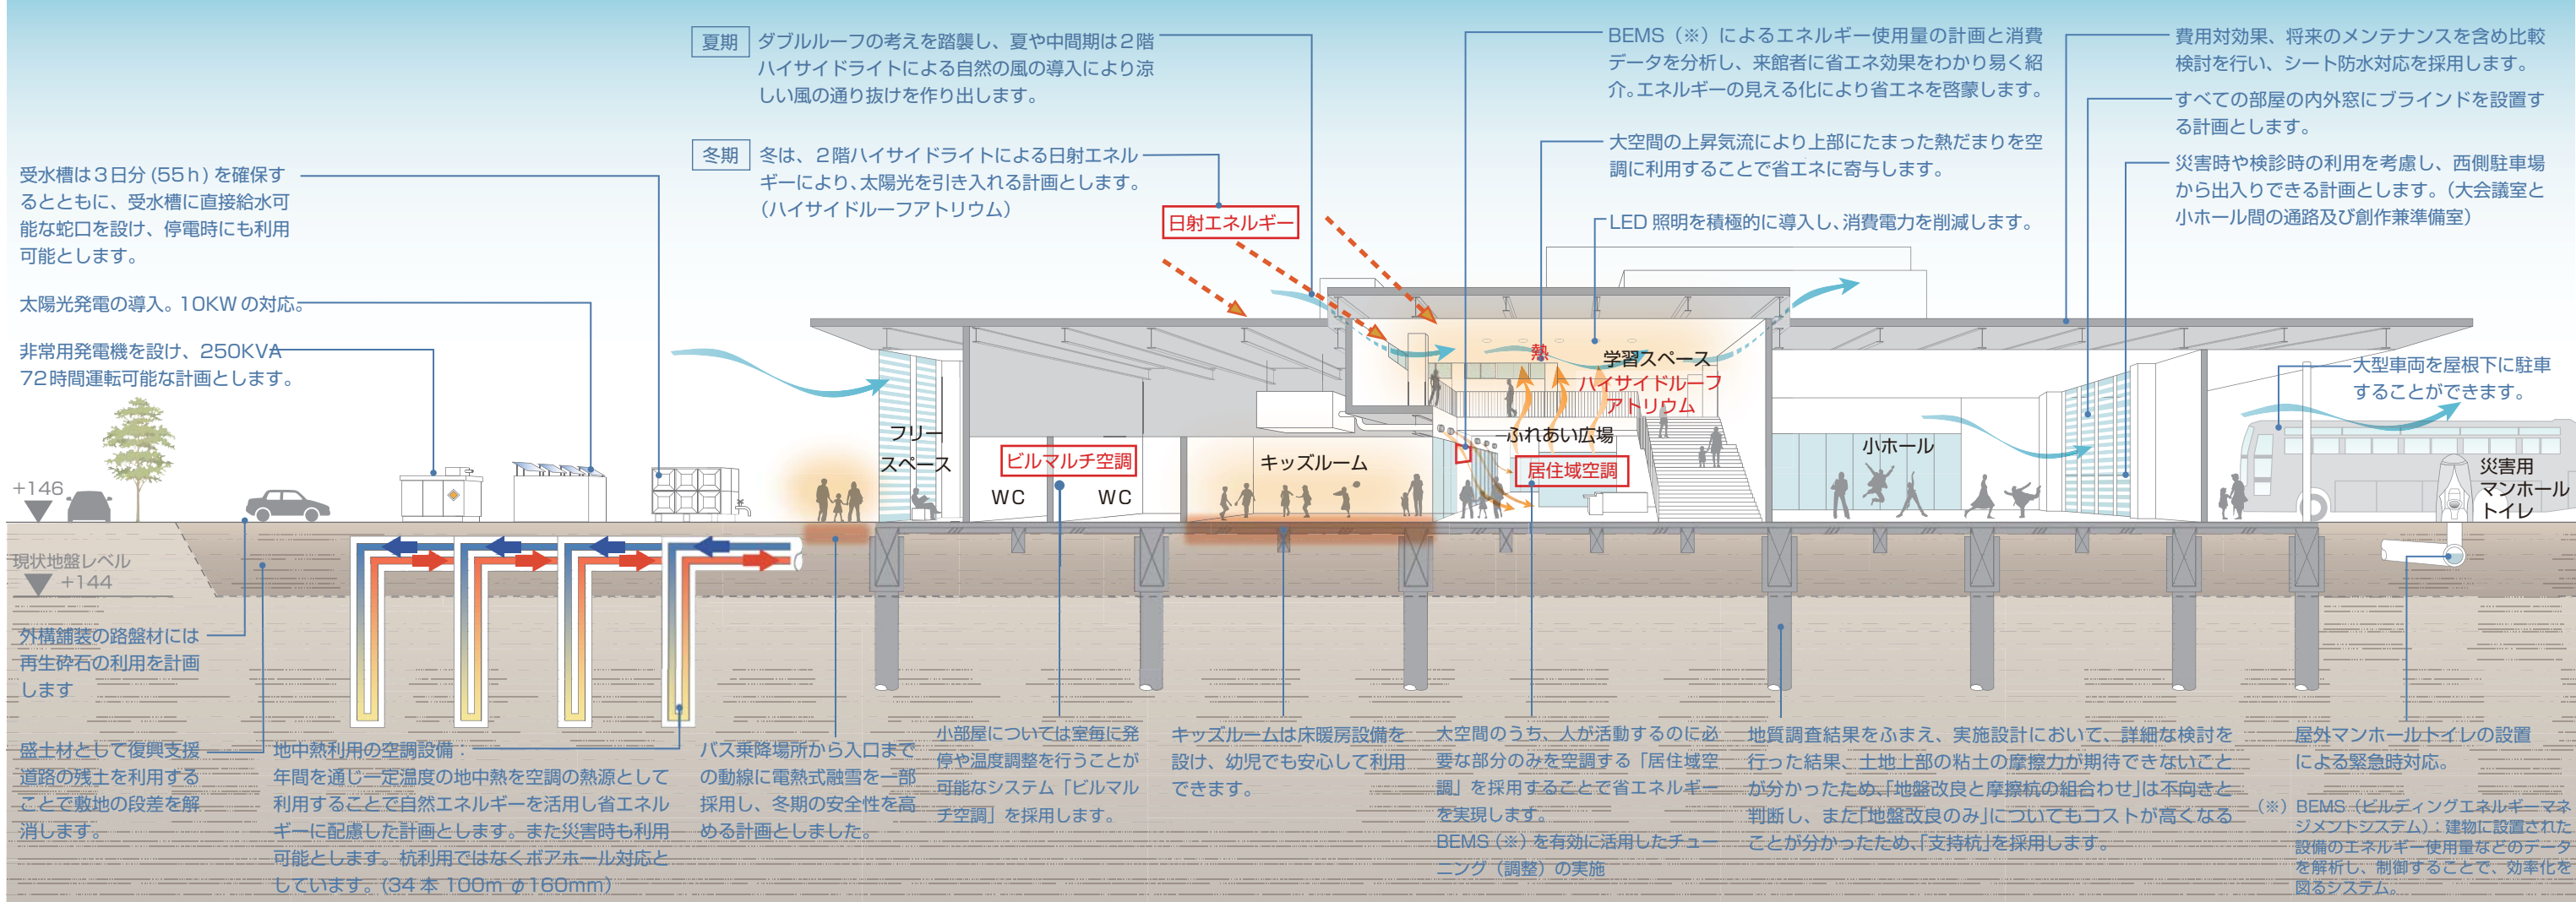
夏期 ダブルルーフの考えを踏襲し、夏や中間期は２階ハイサイドライトによる自然の風の導入により涼しい風の通り抜けを作り出します。

冬期 冬は、２階ハイサイドライトによる日射エネルギーにより、太陽光を引き入れる計画とします。（ハイサイドルーフアトリウム）

BEMS（※）によるエネルギー使用量の計画と消費データを分析し、来館者に省エネ効果をわかり易く紹介。エネルギーの見える化により省エネを啓蒙します。

大空間の上昇気流により上部にたまった熱だまりを空調に利用することで省エネに寄与します。

LED 照明を積極的に導入し、消費電力を削減します。

費用対効果、将来のメンテナンスを含め比較検討を行い、シート防水対応を採用します。

すべての部屋の内外窓にブラインドを設置する計画とします。

災害時や検診時の利用を考慮し、西側駐車場から出入りできる計画とします。（大会議室と小ホール間の通路及び創作兼準備室）

受水槽は３日分（55ｈ）を確保するとともに、受水槽に直接給水可能な蛇口を設け、停電時にも利用可能とします。

太陽光発電の導入。10KW の対応。

非常用発電機を設け、250KVA 72時間運転可能な計画とします。

日射エネルギー

熱

学習スペース

ハイサイドルーフアトリウム

ふれあい広場

居住域空調

フリースペース

ビルマルチ空調

WC

WC

キッズルーム

小ホール

大型車両を屋根下に駐車することができます。

災害用マンホールトイレ

+146

現状地盤レベル

+144

外構舗装の路盤材には再生砕石の利用を計画します

盛土材として復興支援道路の残土を利用することで敷地の段差を解消します。

地中熱利用の空調設備：年間を通じ一定温度の地中熱を空調の熱源として利用することで自然エネルギーを活用し省エネルギーに配慮した計画とします。また災害時も利用可能とします。杭利用ではなくボアホール対応としています。（34 本 100m φ160mm）

バス乗降場所から入口までの動線に電熱式融雪を一部採用し、冬期の安全性を高める計画としました。

小部屋については室毎に発停や温度調整を行うことが可能なシステム「ビルマルチ空調」を採用します。

キッズルームは床暖房設備を設け、幼児でも安心して利用できます。

大空間のうち、人が活動するのに必要な部分のみを空調する「居住域空調」を採用することで省エネルギーを実現します。
BEMS（※）を有効に活用したチューニング（調整）の実施

地質調査結果をふまえ、実施設計において、詳細な検討を行った結果、土地上部の粘土の摩擦力が期待できないことが分かったため、「地盤改良と摩擦杭の組合わせ」は不向きと判断し、また「地盤改良のみ」についてもコストが高くなることが分かったため、「支持杭」を採用します。

屋外マンホールトイレの設置による緊急時対応。

（※）BEMS（ビルディングエネルギーマネジメントシステム）：建物に設置された設備のエネルギー使用量などのデータを解析し、制御することで、効率化を図るシステム。